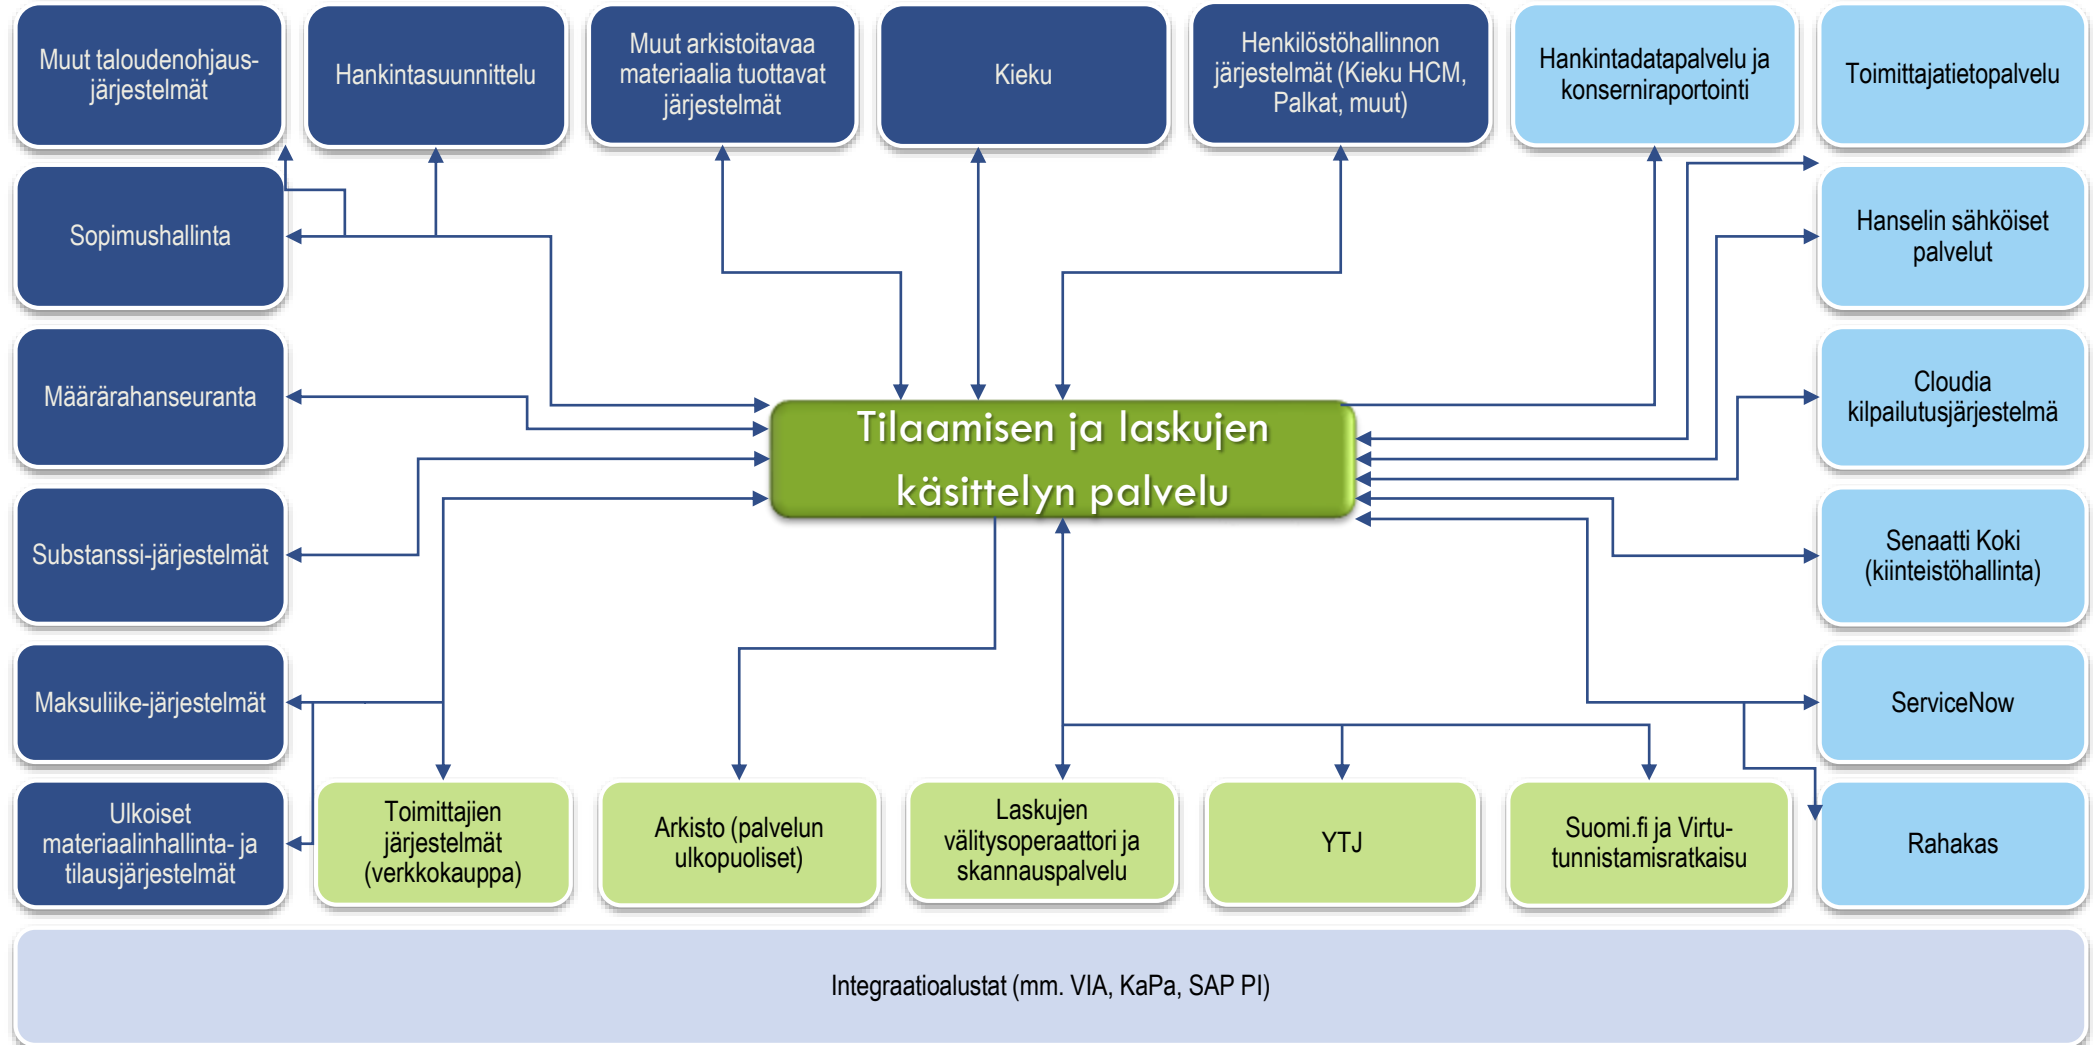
Muut taloudenohjausjärjestelmät

Hankintasuunnittelu

Muut arkistoitavaa materiaalia tuottavat järjestelmät

Kieku

Henkilöstöhallinnon järjestelmät (Kieku HCM, Palkat, muut)

Hankintadatapalvelu ja konserniraportointi

Toimittajatietopalvelu

Sopimushallinta

Hanselin sähköiset palvelut

Määrärahanseuranta

Tilaamisen ja laskujen käsittelyn palvelu

Cloudia kilpailutusjärjestelmä

Substanssi-järjestelmät

Senaatti Koki (kiinteistöhallinta)

Maksuliike-järjestelmät

ServiceNow

Ulkoiset materiaalinhallinta- ja tilausjärjestelmät

Toimittajien järjestelmät (verkkokauppa)

Arkisto (palvelun ulkopuoliset)

Laskujen välitysoperaattori ja skannauspalvelu

YTJ

Suomi.fi ja Virtu-tunnistamisratkaisu

Rahakas

Integraatioalustat (mm. VIA, KaPa, SAP PI)